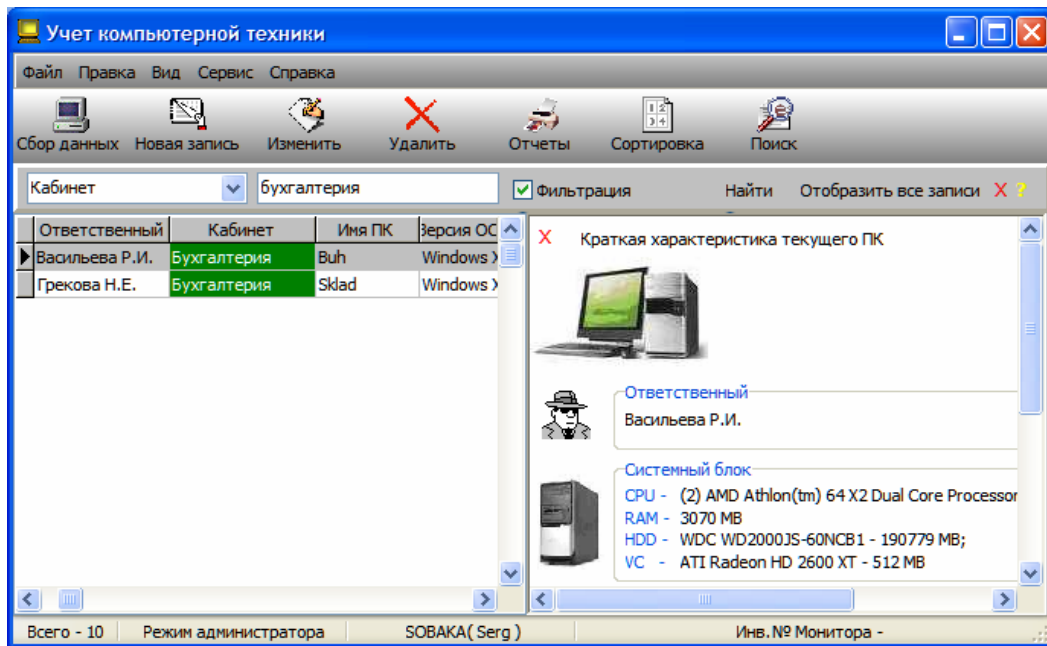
Учет компьютерной техники

Файл Правка Вид Сервис Справка

Сбор данных Новая запись Изменить Удалить Отчеты Сортировка Поиск

Кабинет бухгалтерия Фильтрация Найти Отобразить все записи X ?

| Ответственный | Кабинет | Имя ПК | Версия ОС |
|---|---|---|---|
| Васильева Р.И. | Бухгалтерия | Buh | Windows X |
| Грекова Н.Е. | Бухгалтерия | Sklad | Windows X |

X Краткая характеристика текущего ПК

Ответственный
Васильева Р.И.

Системный блок
CPU - (2) AMD Athlon(tm) 64 X2 Dual Core Processor
RAM - 3070 MB
HDD - WDC WD2000JS-60NCB1 - 190779 MB;
VC - ATI Radeon HD 2600 XT - 512 MB

Всего - 10 Режим администратора SOBAKA( Serg ) Инв.№ Монитора -